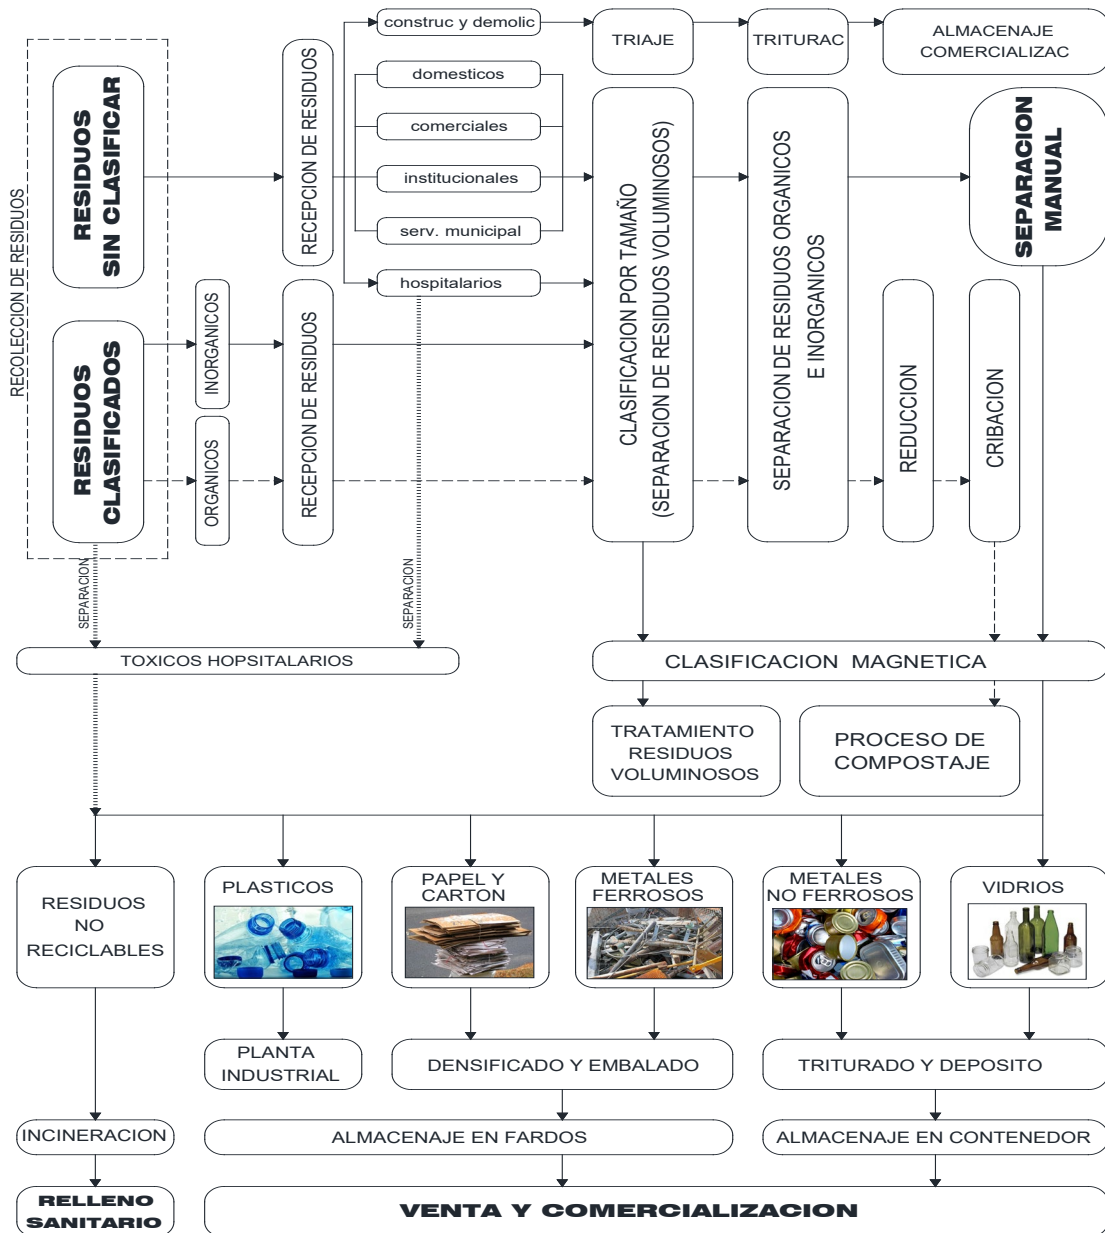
construc y demolic
TRIAJE
TRITURAC
ALMACENAJE COMERCIALIZAC

RECOLECCION DE RESIDUOS

RESIDUOS SIN CLASIFICAR

RECEPCION DE RESIDUOS

domesticos
comerciales
institucionales
serv. municipal
hospitalarios

CLASIFICACION POR TAMAÑO (SEPARACION DE RESIDUOS VOLUMINOSOS)

SEPARACION DE RESIDUOS ORGANICOS E INORGANICOS

SEPARACION MANUAL

RESIDUOS CLASIFICADOS

INORGANICOS
ORGANICOS

RECEPCION DE RESIDUOS

REDUCCION
CRIBACION

SEPARACION
SEPARACION

TOXICOS HOPSITALARIOS

CLASIFICACION MAGNETICA

TRATAMIENTO RESIDUOS VOLUMINOSOS

PROCESO DE COMPOSTAJE

RESIDUOS NO RECICLABLES
PLASTICOS
PAPEL Y CARTON
METALES FERROSOS
METALES NO FERROSOS
VIDRIOS

PLANTA INDUSTRIAL
DENSIFICADO Y EMBALADO
TRITURADO Y DEPOSITO

INCINERACION
ALMACENAJE EN FARDOS
ALMACENAJE EN CONTENEDOR

RELLENO SANITARIO
VENTA Y COMERCIALIZACION